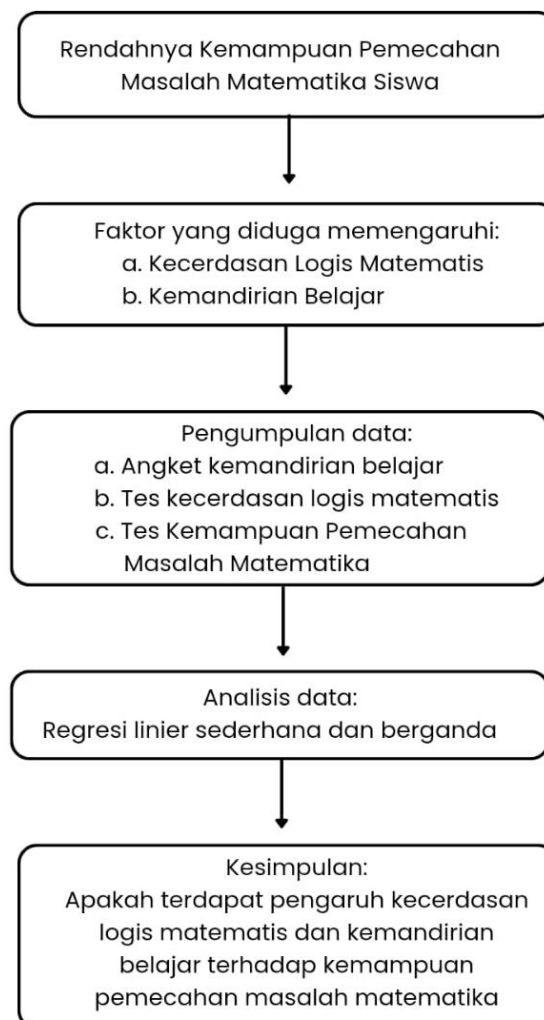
Rendahnya Kemampuan Pemecahan Masalah Matematika Siswa

Faktor yang diduga memengaruhi:
a. Kecerdasan Logis Matematis
b. Kemandirian Belajar

Pengumpulan data:
a. Angket kemandirian belajar
b. Tes kecerdasan logis matematis
c. Tes Kemampuan Pemecahan Masalah Matematika

Analisis data:
Regresi linier sederhana dan berganda

Kesimpulan:
Apakah terdapat pengaruh kecerdasan logis matematis dan kemandirian belajar terhadap kemampuan pemecahan masalah matematika